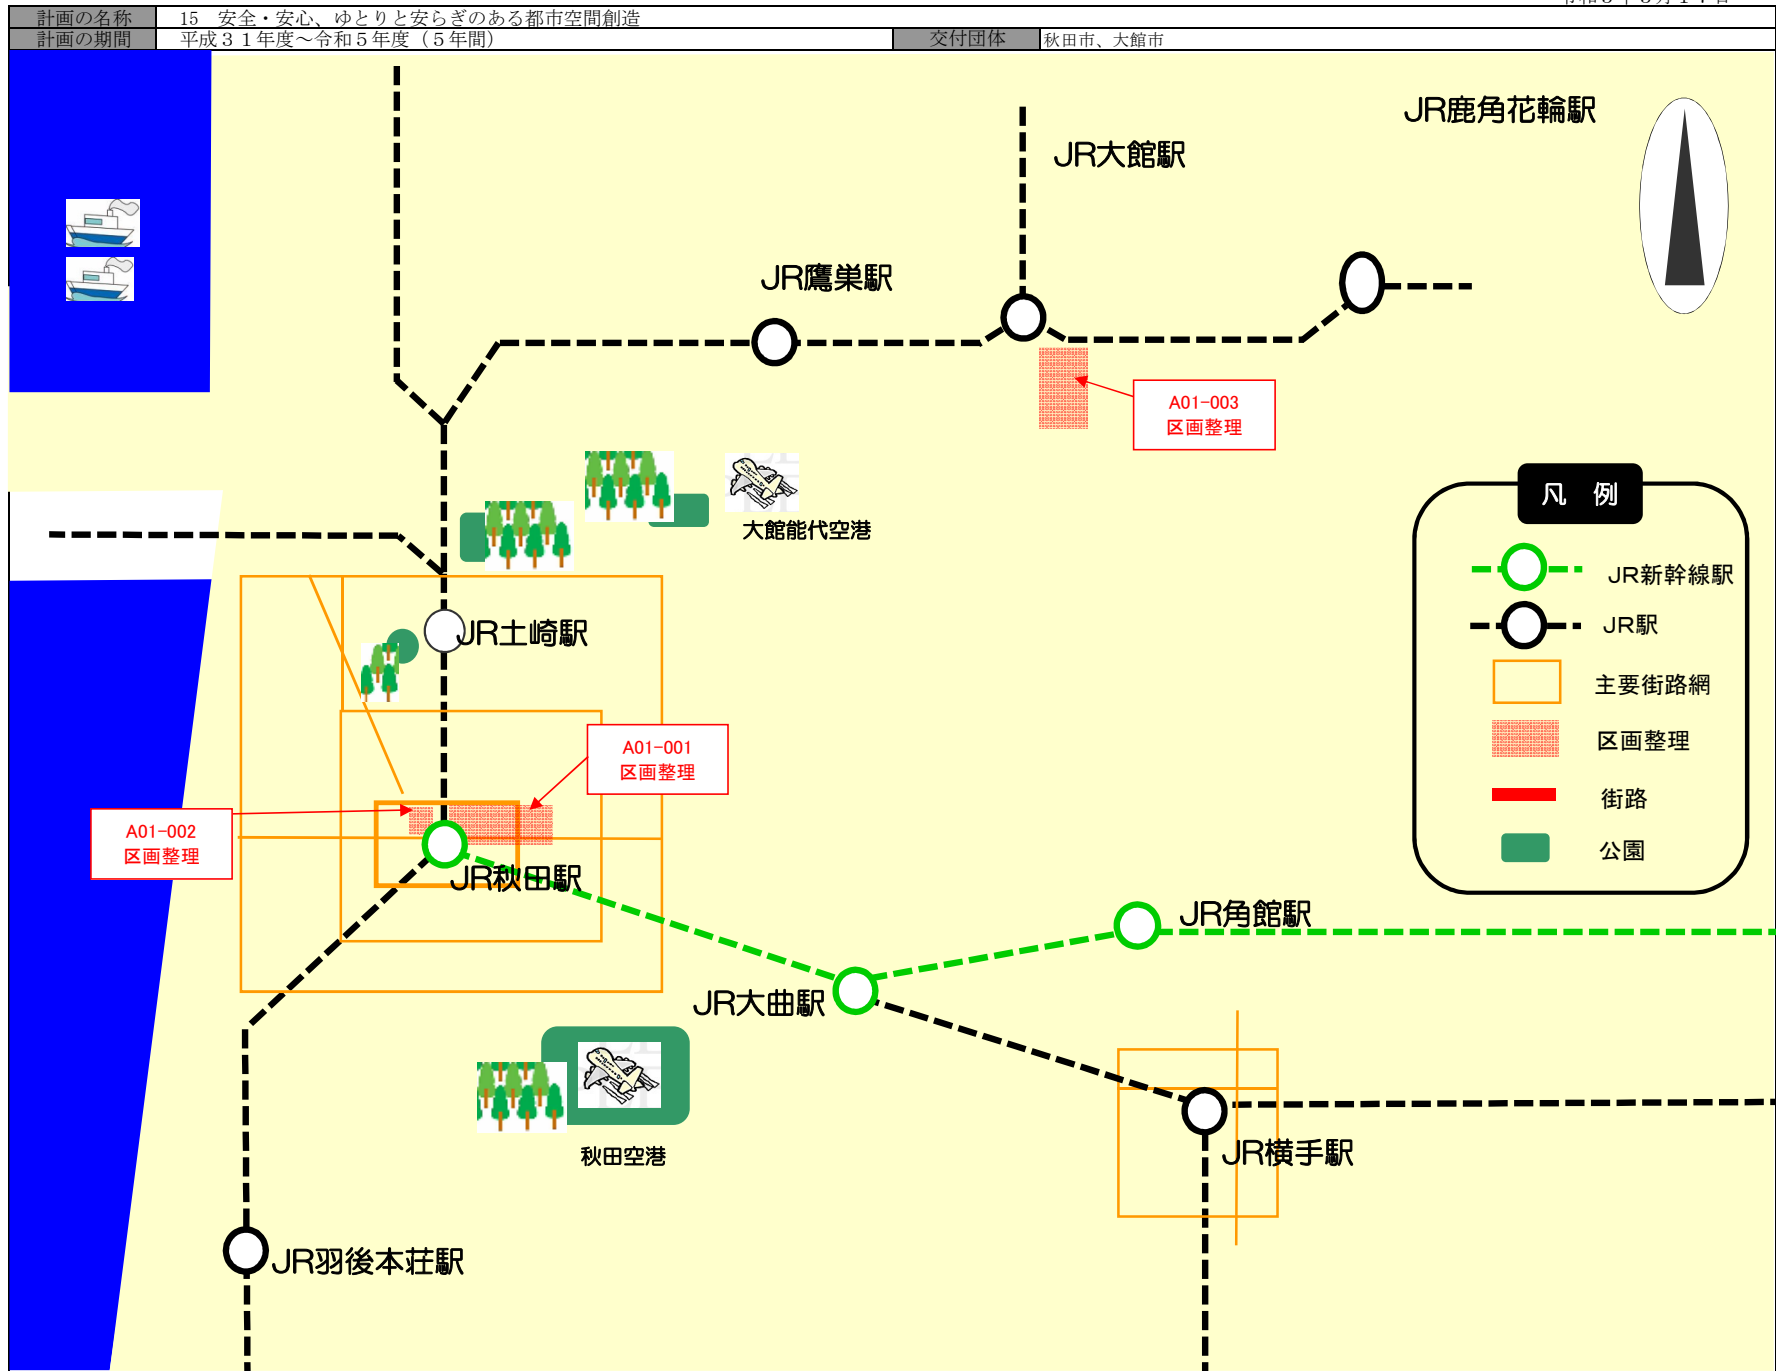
| 計画の名称 | 15　安全・安心、ゆとりと安らぎのある都市空間創造 | | |
|---|---|---|---|
| 計画の期間 | 平成３１年度～令和５年度（５年間） | 交付団体 | 秋田市、大館市 |

JR鹿角花輪駅

JR大館駅

JR鷹巣駅

A01−003
区画整理

大館能代空港

凡　例

JR新幹線駅

JR駅

主要街路網

区画整理

街路

公園

JR土崎駅

A01−001
区画整理

A01−002
区画整理

JR秋田駅

JR角館駅

JR大曲駅

秋田空港

JR横手駅

JR羽後本荘駅